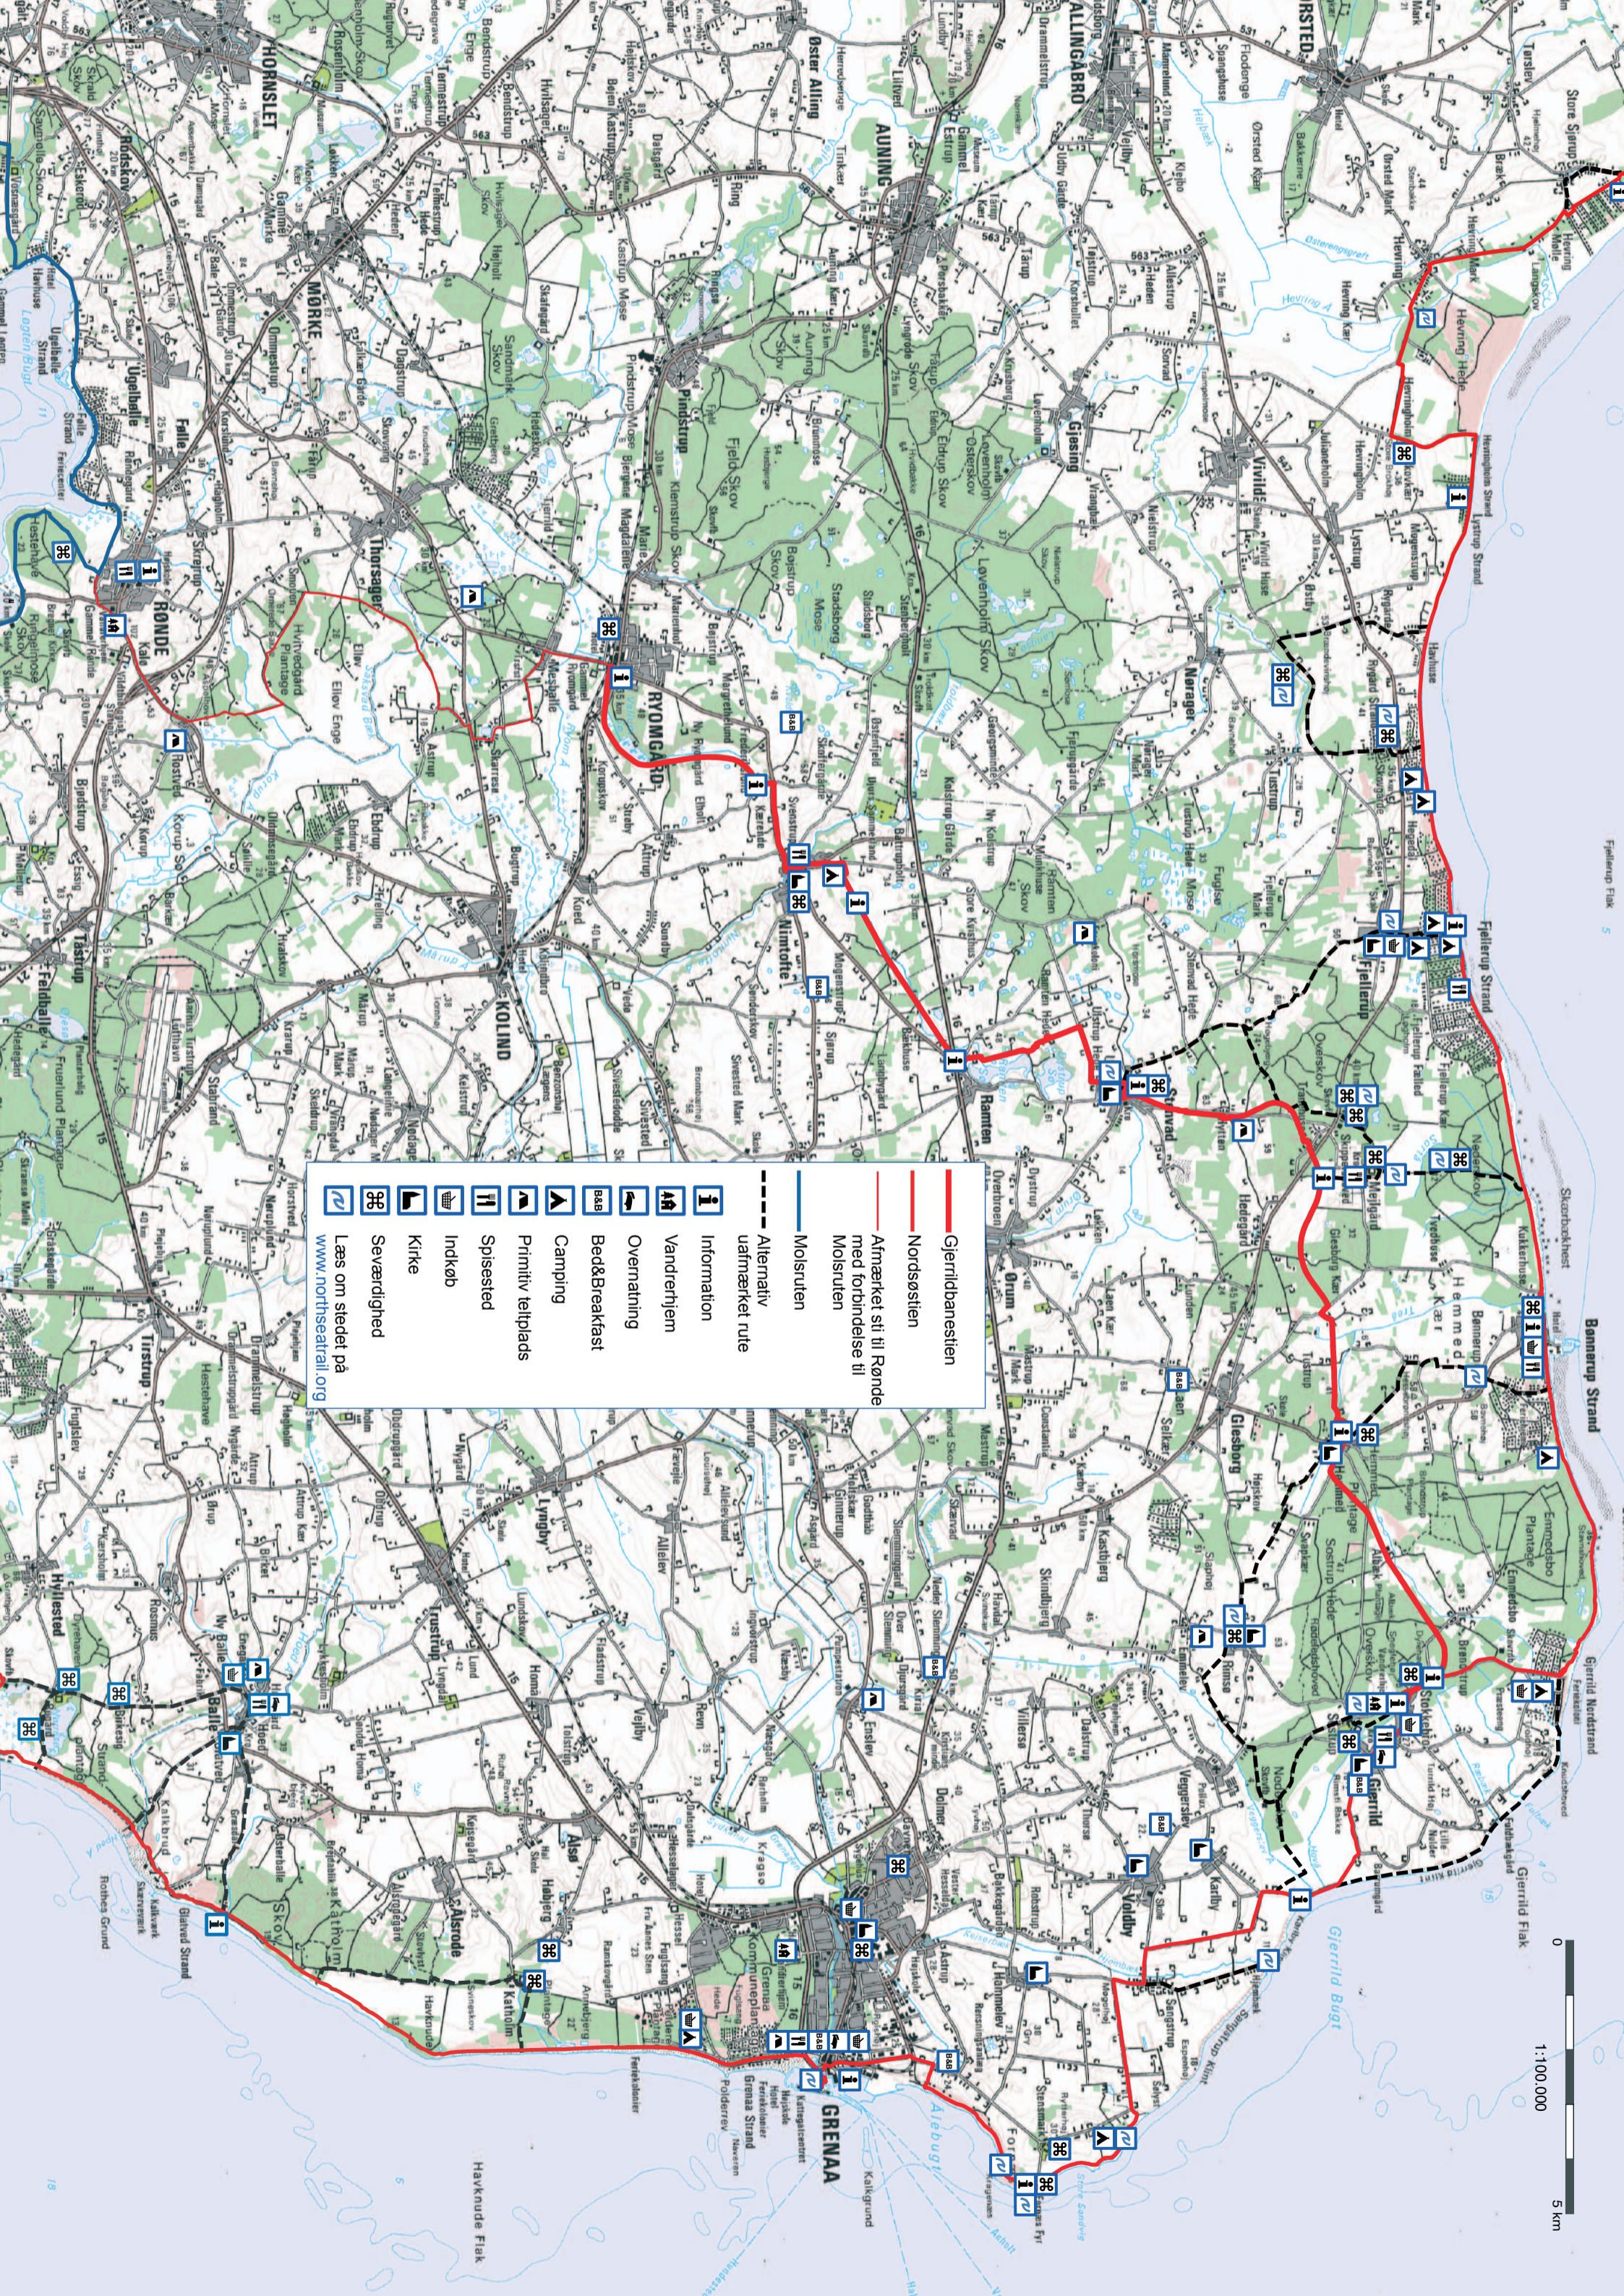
Gjerrildbanestien
Nordsøstien
Afmærket sti til Rønde med forbindelse til Molsruten
Molsruten
Alternativ uafmærket rute
Information
Vandrerhjem
Overnatning
Bed&Breakfast
Camping
Primitiv teltplads
Spisested
Indkøb
Kirke
Seværdighed
Læs om stedet på www.northseatrail.org

HORNSLET
MØRKE
RØNDE
THORSAGER
RYOMGÅRD
PINDSTRUP
AUNING
ALLINGÅBRO
ØRSTED
VIVILD
NØRAGER
NIMTOFTE
KOLIND
RAMTEN
ØRUM
GLESBORG
GJERRILD
GRENAA
TIRSTRUP
HYLLESTED
FELDBALLE
LYNGBY
ÅSTRUP
Fjellerup Strand
Bønnerup Strand
Gjerrild Nordstrand
Gjerrild Bugt
Gjerrild Flak
Havknude Flak
Grenaa Strand
Kalkgrund
Rolfes Grund
Store Sjørup
Hevring
Fjellerup
Emmedsbo Plantage
Hemmed Kær
Kattholm
Skovgårde
Fornæs
1:100.000
0
5 km